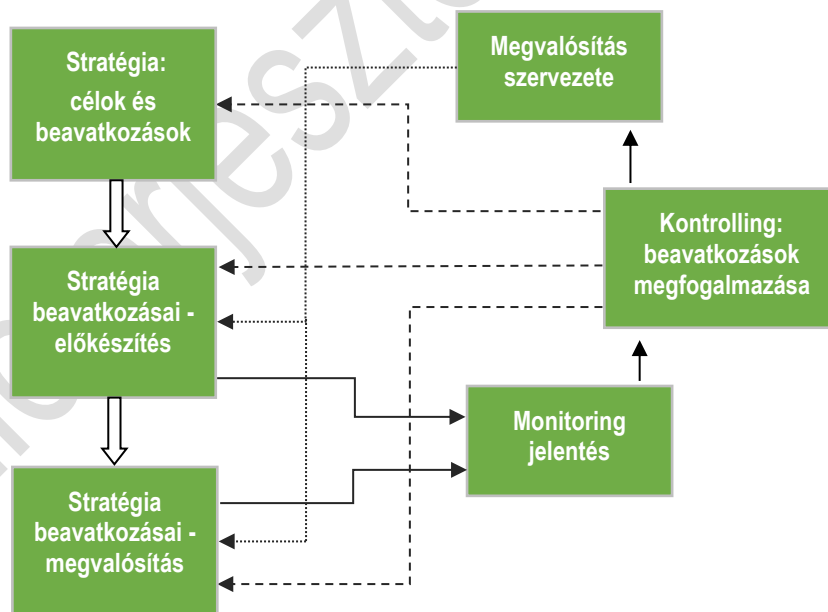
Stratégia:
célok és
beavatkozások

Megvalósítás
szervezete

Kontrolling:
beavatkozások
megfogalmazása

Stratégia
beavatkozásai -
előkészítés

Monitoring
jelentés

Stratégia
beavatkozásai -
megvalósítás